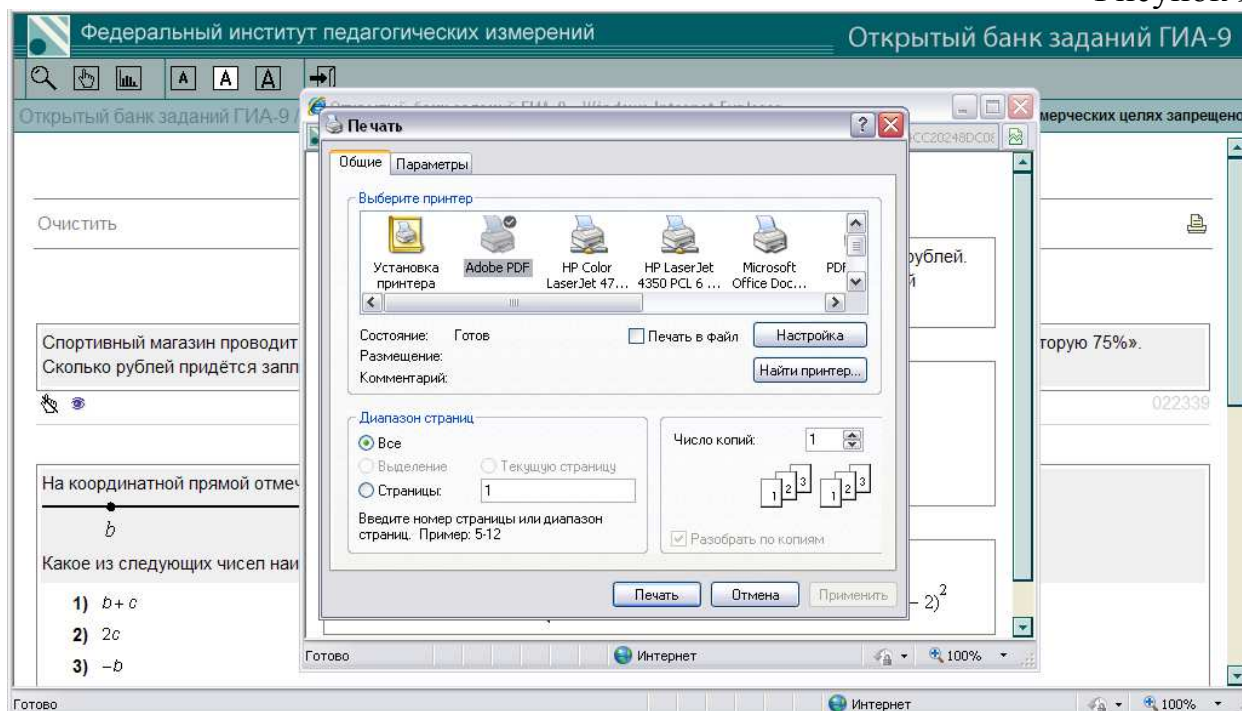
Рисунок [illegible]

Федеральный институт педагогических измерений

Открытый банк заданий ГИА-9

A A A

Открытый банк заданий ГИА-9

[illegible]мерческих целях запрещено

Печать

Общие Параметры

Выберите принтер

Установка принтера

Adobe PDF

HP Color LaserJet 47...

HP LaserJet 4350 PCL 6 ...

Microsoft Office Doc...

PDF

Состояние: Готов

Размещение:

Комментарий:

Печать в файл

Настройка

Найти принтер...

Диапазон страниц

Все

Выделение

Текущую страницу

Страницы: 1

Введите номер страницы или диапазон страниц. Пример: 5-12

Число копий: 1

Разобрать по копиям

Печать

Отмена

Применить

Очистить

рублей.

Спортивный магазин проводит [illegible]торую 75%».

Сколько рублей придётся запл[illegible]

022339

На координатной прямой отме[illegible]

$b$

Какое из следующих чисел наи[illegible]

1) $b+c$

2) $2c$

3) $-b$

$-2)^2$

Готово

Интернет

100%

Готово

Интернет

100%